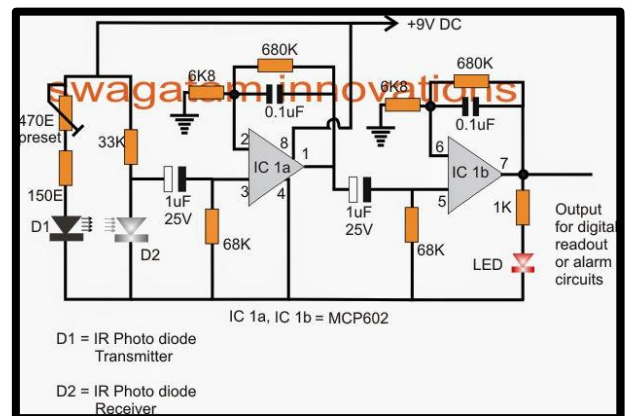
+9V DC

swagatam innovations

680K
6K8
0.1uF
680K
6K8
0.1uF
470E
preset
33K
2
8
IC 1a
1
6
IC 1b
7
3
4
5
150E
1uF
25V
1uF
25V
1K
Output
for digital
readout
or alarm
circuits
D1
D2
68K
68K
LED

IC 1a, IC 1b = MCP602

D1 = IR Photo diode
Transmitter

D2 = IR Photo diode
Receiver